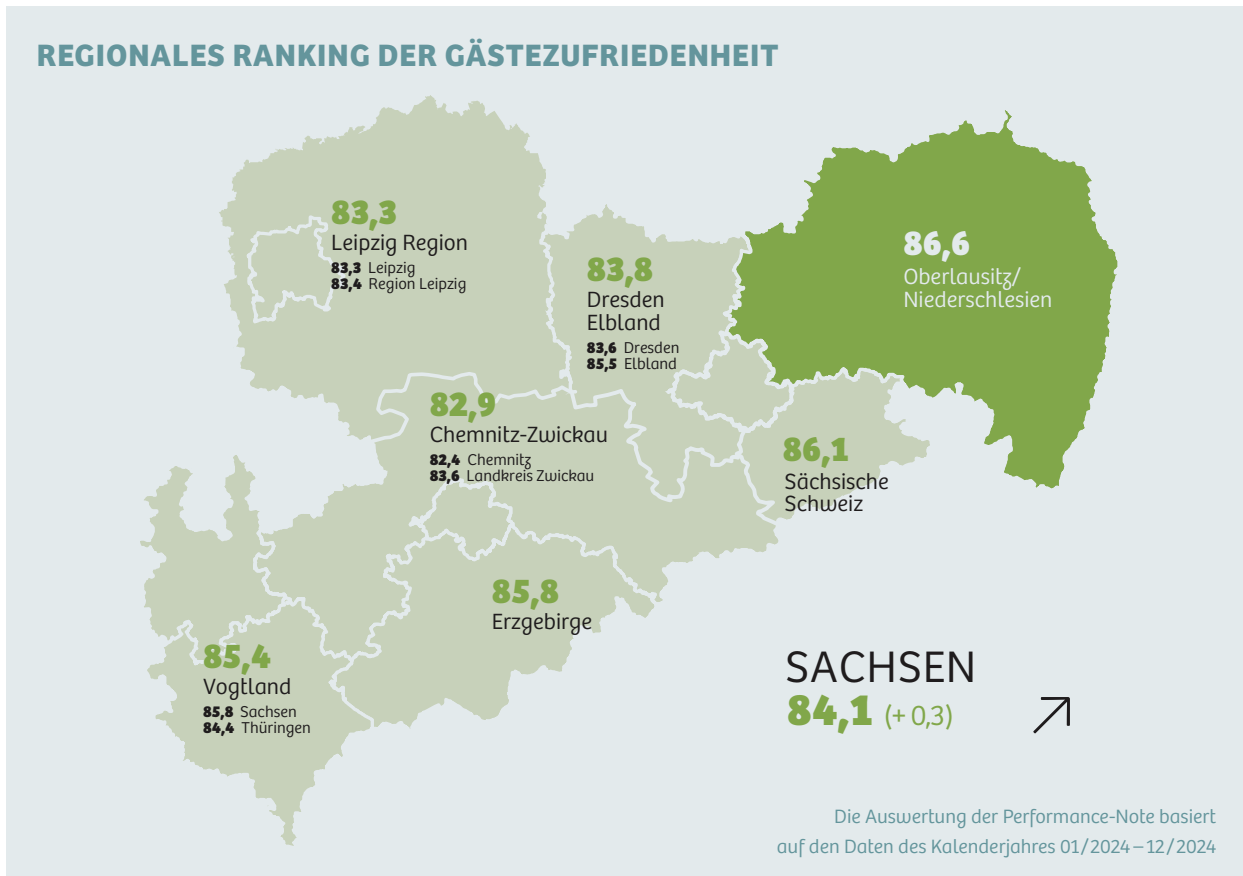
REGIONALES RANKING DER GÄSTEZUFRIEDENHEIT

83,3
Leipzig Region
83,3 Leipzig
83,4 Region Leipzig

83,8
Dresden Elbland
83,6 Dresden
85,5 Elbland

86,6
Oberlausitz/ Niederschlesien

82,9
Chemnitz-Zwickau
82,4 Chemnitz
83,6 Landkreis Zwickau

86,1
Sächsische Schweiz

85,8
Erzgebirge

85,4
Vogtland
85,8 Sachsen
84,4 Thüringen

SACHSEN
84,1 (+ 0,3)

Die Auswertung der Performance-Note basiert auf den Daten des Kalenderjahres 01/2024 – 12/2024